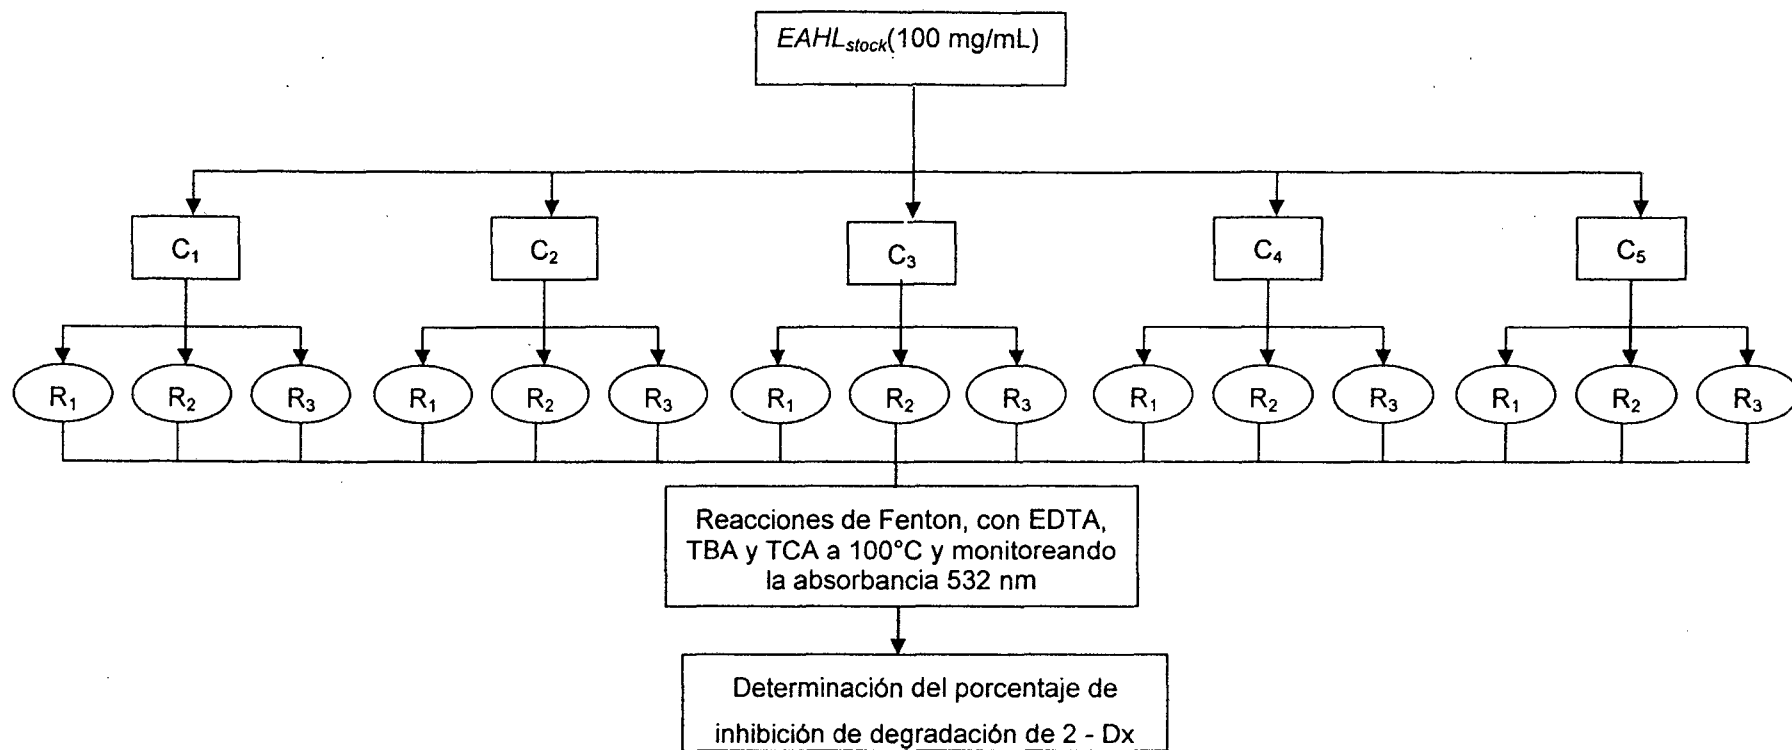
$EAHL_{stock}$(100 mg/mL)

$C_1$

$C_2$

$C_3$

$C_4$

$C_5$

$R_1$ $R_2$ $R_3$ $R_1$ $R_2$ $R_3$ $R_1$ $R_2$ $R_3$ $R_1$ $R_2$ $R_3$ $R_1$ $R_2$ $R_3$

Reacciones de Fenton, con EDTA, TBA y TCA a 100°C y monitoreando la absorbancia 532 nm

Determinación del porcentaje de inhibición de degradación de 2 - Dx